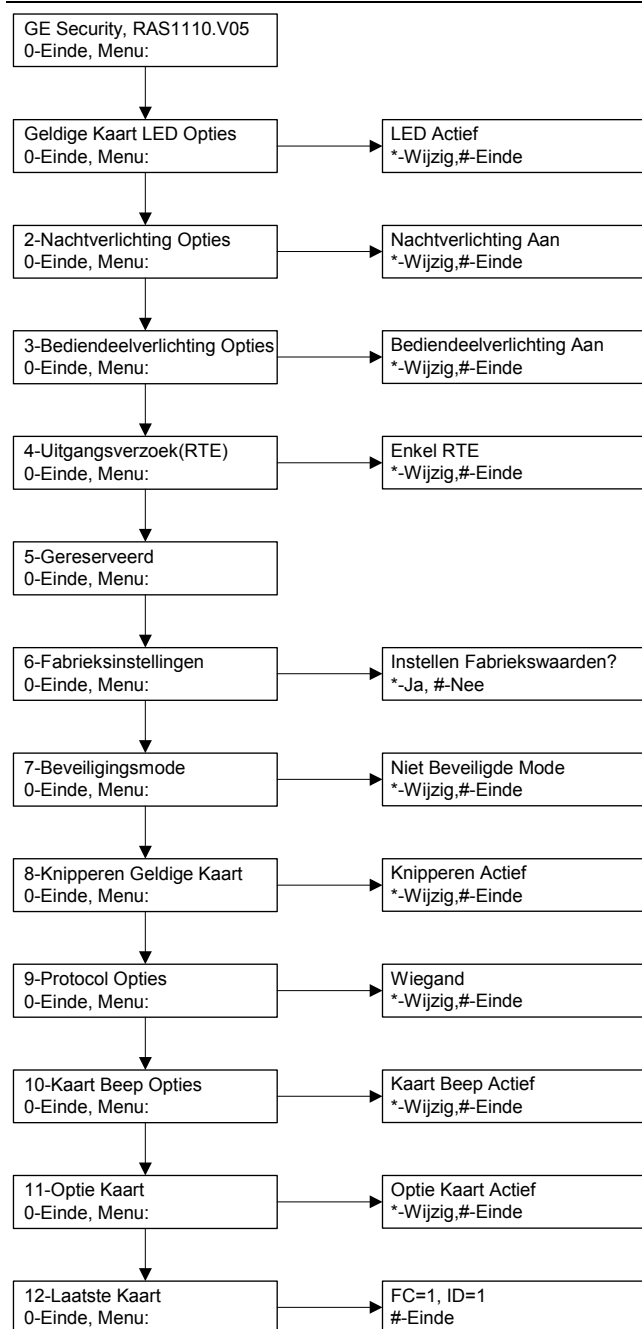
GE Security, RAS1110.V05
0-Einde, Menu:

Geldige Kaart LED Opties
0-Einde, Menu:

LED Actief
*-Wijzig,#-Einde

2-Nachtverlichting Opties
0-Einde, Menu:

Nachtverlichting Aan
*-Wijzig,#-Einde

3-Bediendeelverlichting Opties
0-Einde, Menu:

Bediendeelverlichting Aan
*-Wijzig,#-Einde

4-Uitgangsverzoek(RTE)
0-Einde, Menu:

Enkel RTE
*-Wijzig,#-Einde

5-Gereserveerd
0-Einde, Menu:

6-Fabrieksinstellingen
0-Einde, Menu:

Instellen Fabriekswaarden?
*-Ja, #-Nee

7-Beveiligingsmode
0-Einde, Menu:

Niet Beveiligde Mode
*-Wijzig,#-Einde

8-Knipperen Geldige Kaart
0-Einde, Menu:

Knipperen Actief
*-Wijzig,#-Einde

9-Protocol Opties
0-Einde, Menu:

Wiegand
*-Wijzig,#-Einde

10-Kaart Beep Opties
0-Einde, Menu:

Kaart Beep Actief
*-Wijzig,#-Einde

11-Optie Kaart
0-Einde, Menu:

Optie Kaart Actief
*-Wijzig,#-Einde

12-Laatste Kaart
0-Einde, Menu:

FC=1, ID=1
#-Einde